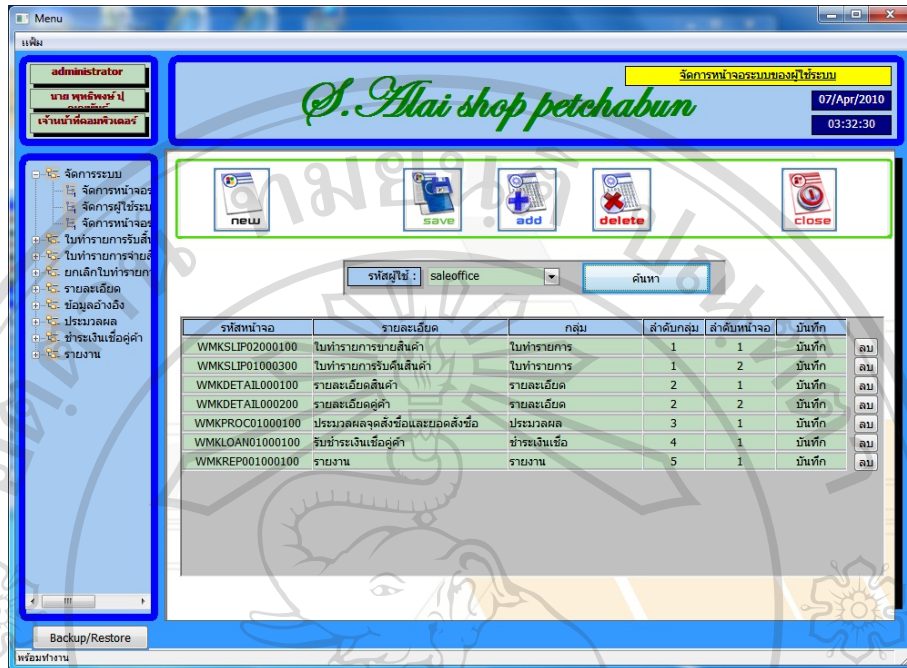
Menu

แฟ้ม

administrator
นาย พุทธิพงษ์ ปุ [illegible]
เจ้าหน้าที่คอมพิวเตอร์

S.Alai shop petchabun

จัดการหน้าจอระบบของผู้ใช้ระบบ

07/Apr/2010
03:32:30

จัดการระบบ
จัดการหน้าจอร
จัดการผู้ใช้ระบ
จัดการหน้าจอร
ใบทำรายการรับสิ
ใบทำรายการจ่ายสิ
ยกเลิกใบทำรายก
รายละเอียด
ข้อมูลอ้างอิง
ประมวลผล
ชำระเงินเชื่อคู่ค้า
รายงาน

new
save
add
delete
close

รหัสผู้ใช้ : saleoffice
ค้นหา

| รหัสหน้าจอ | รายละเอียด | กลุ่ม | ลำดับกลุ่ม | ลำดับหน้าจอ | บันทึก | |
|---|---|---|---|---|---|---|
| WMKSLIP02000100 | ใบทำรายการขายสินค้า | ใบทำรายการ | 1 | 1 | บันทึก | ลบ |
| WMKSLIP01000300 | ใบทำรายการรับคืนสินค้า | ใบทำรายการ | 1 | 2 | บันทึก | ลบ |
| WMKDETAIL000100 | รายละเอียดสินค้า | รายละเอียด | 2 | 1 | บันทึก | ลบ |
| WMKDETAIL000200 | รายละเอียดคู่ค้า | รายละเอียด | 2 | 2 | บันทึก | ลบ |
| WMKPROC01000100 | ประมวลผลจุดสั่งซื้อและยอดสั่งซื้อ | ประมวลผล | 3 | 1 | บันทึก | ลบ |
| WMKLOAN01000100 | รับชำระเงินเชื่อคู่ค้า | ชำระเงินเชื่อ | 4 | 1 | บันทึก | ลบ |
| WMKREP001000100 | รายงาน | รายงาน | 5 | 1 | บันทึก | ลบ |

Backup/Restore

พร้อมทำงาน